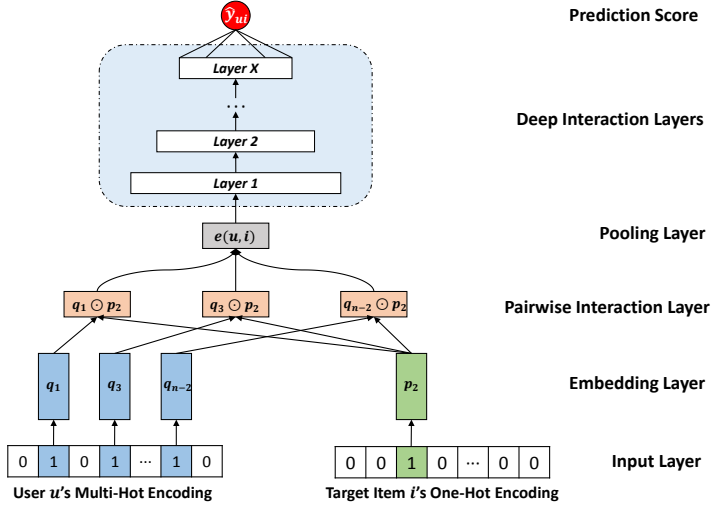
$\hat{y}_{ui}$

Prediction Score

Layer X

...

Layer 2

Layer 1

Deep Interaction Layers

$e(u, i)$

Pooling Layer

$q_1 \odot p_2$

$q_3 \odot p_2$

$q_{n-2} \odot p_2$

Pairwise Interaction Layer

$q_1$

$q_3$

$q_{n-2}$

$p_2$

Embedding Layer

| 0 | 1 | 0 | 1 | ··· | 1 | 0 |
|---|---|---|---|---|---|---|

| 0 | 0 | 1 | 0 | ··· | 0 | 0 |
|---|---|---|---|---|---|---|

Input Layer

User $u$'s Multi-Hot Encoding

Target Item $i$'s One-Hot Encoding